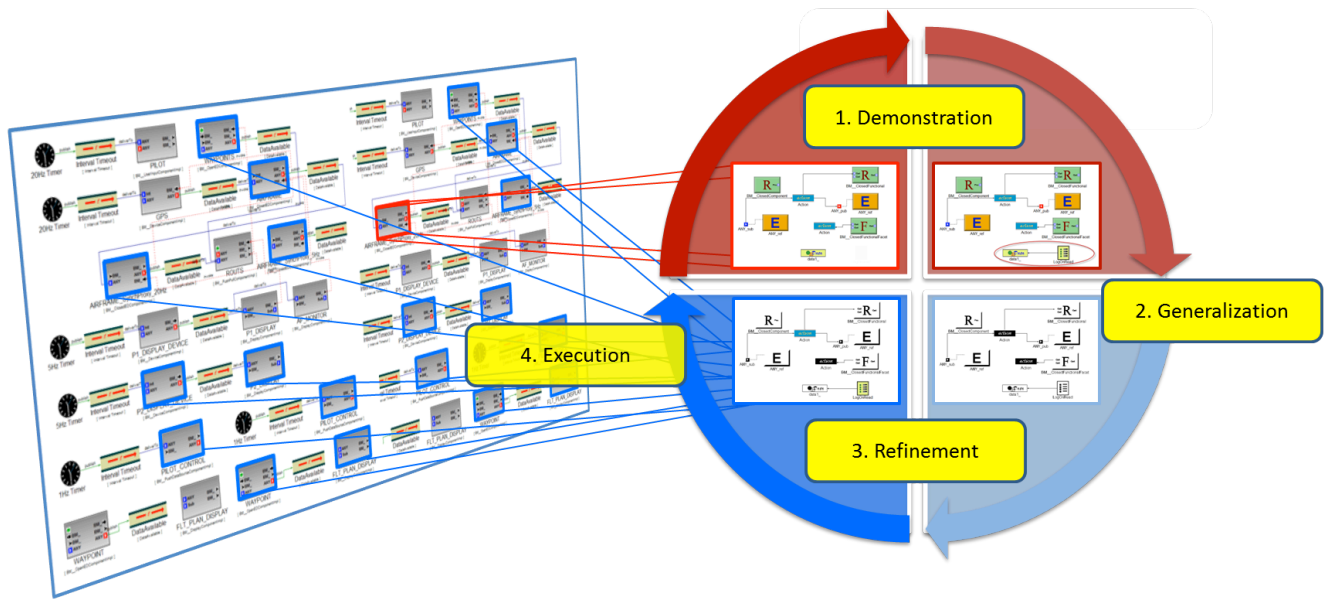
1. Demonstration

2. Generalization

3. Refinement

4. Execution

20Hz Timer

Interval Timeout

PILOT

WAYPOINTS

DataAvailable

20Hz Timer

Interval Timeout

GPS

DataAvailable

AIRFRAME

ROUTE

DataAvailable

Interval Timeout

PILOT

GPS

ROUTE

AIRFRAME

DataAvailable

P1_DISPLAY_DEVICE

P1_DISPLAY

AF_MONITOR

5Hz Timer

Interval Timeout

P1_DISPLAY_DEVICE

DataAvailable

P1_DISPLAY

AF_MONITOR

5Hz Timer

Interval Timeout

1Hz Timer

Interval Timeout

PILOT_CONTROL

DataAvailable

FLT_PLAN_DISPLAY

WAYPOINT

1Hz Timer

Interval Timeout

PILOT_CONTROL

DataAvailable

FLT_PLAN_DISPLAY

WAYPOINT

DataAvailable

FLT_PLAN_DISPLAY

WAYPOINT

DataAvailable

R

E

F

Action

AMF_sub

AMF_pub

AMF_ref

LogicalMeld